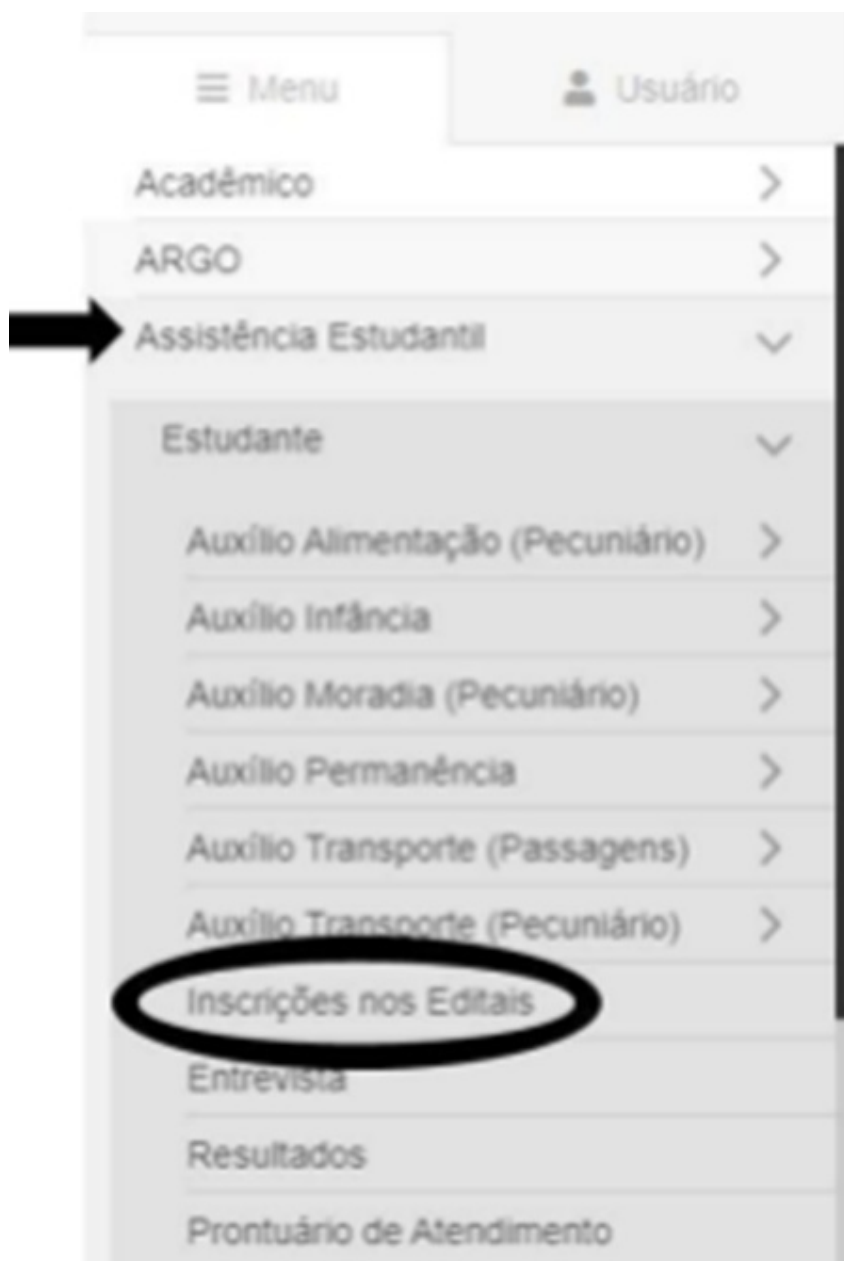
Menu
Usuário
Acadêmico
ARGO
Assistência Estudantil
Estudante
Auxílio Alimentação (Pecuniário)
Auxílio Infância
Auxílio Moradia (Pecuniário)
Auxílio Permanência
Auxílio Transporte (Passagens)
Auxílio Transporte (Pecuniário)
Inscrições nos Editais
Entrevista
Resultados
Prontuário de Atendimento